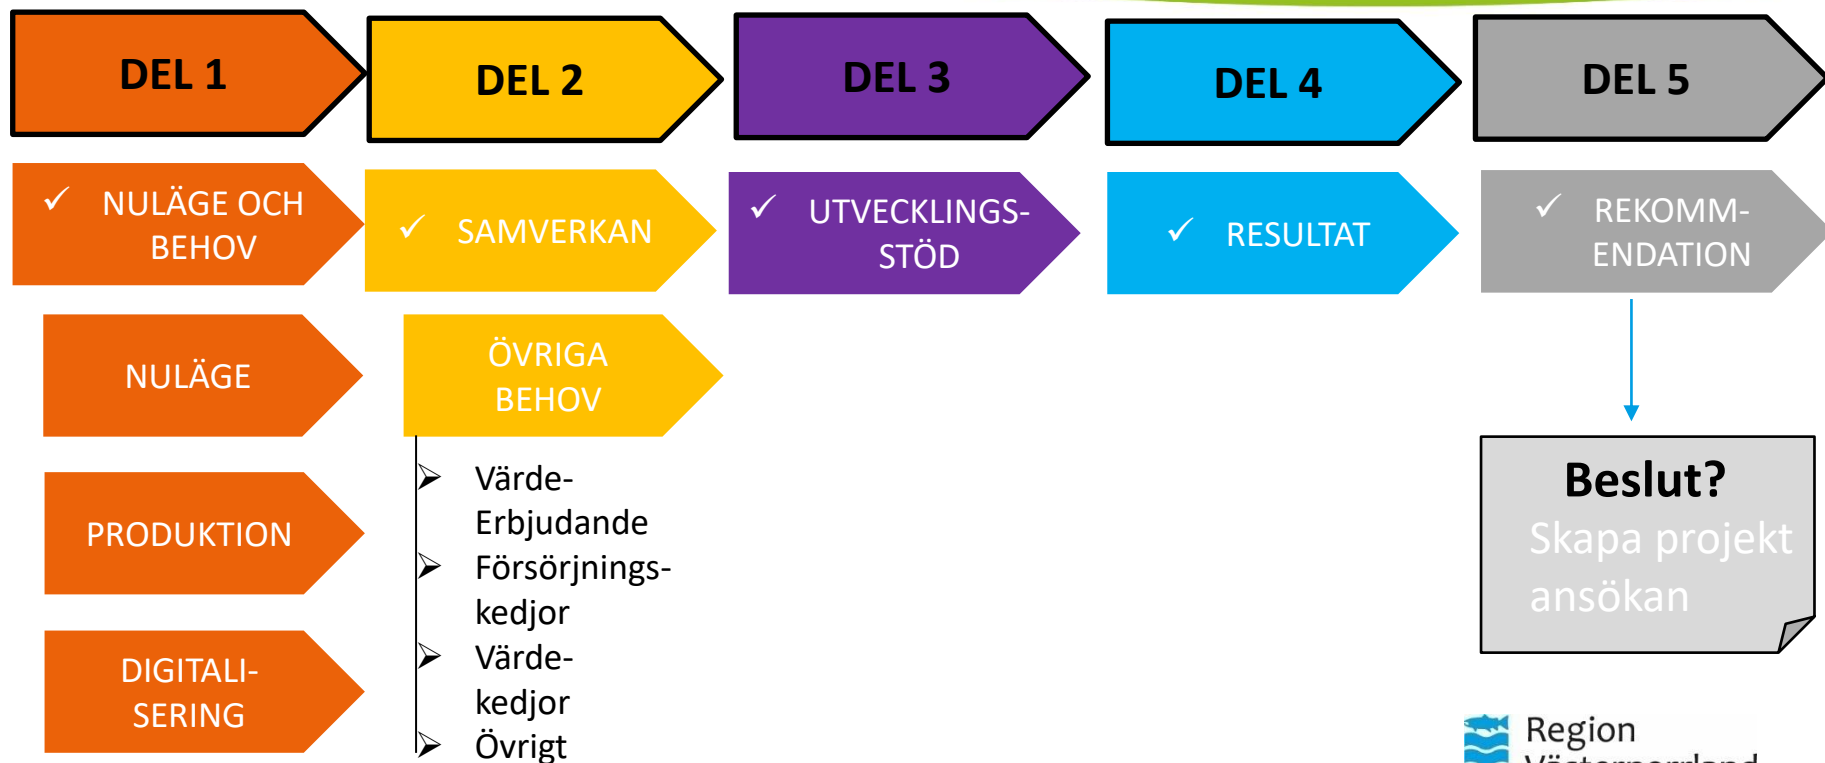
DEL 1

DEL 2

DEL 3

DEL 4

DEL 5

✓ NULÄGE OCH BEHOV

✓ SAMVERKAN

✓ UTVECKLINGS-STÖD

✓ RESULTAT

✓ REKOMM-ENDATION

NULÄGE

ÖVRIGA BEHOV

PRODUKTION

DIGITALI-SERING

➢ Värde-Erbjudande
➢ Försörjnings-kedjor
➢ Värde-kedjor
➢ Övrigt

Beslut?
Skapa projekt ansökan

Region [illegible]